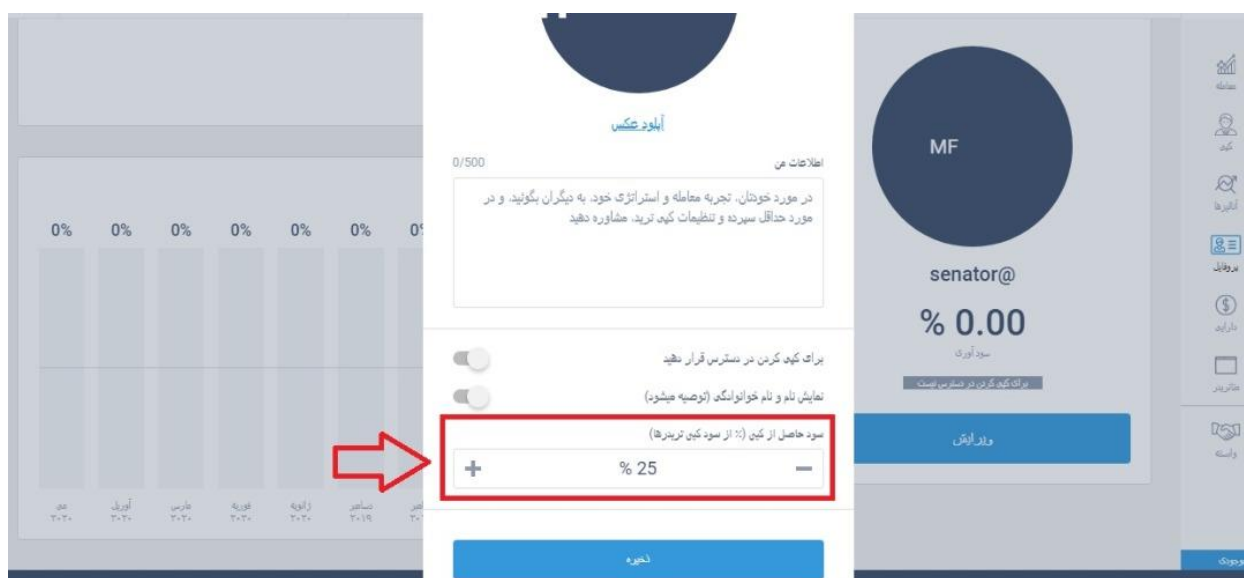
معامله
کپی
آنالیزها
پروفایل
دارایی
مانیتورینگ
واسطه

MF
senator@
% 0.00
سود آوری
برای کپی کردن در دسترس نیست
ویرایش

آپلود عکس
اطلاعات من
0/500
در مورد خودتان، تجربه معامله و استراتژی خود، به دیگران بگوئید. و در مورد حداقل سپرده و تنظیمات کپی ترید، مشاوره دهید

برای کپی کردن در دسترس قرار دهید
نمایش نام و نام خوانوادگی (توصیه میشود)
سود حاصل از کپی (٪ از سود کپی تریدرها)
% 25
ذخیره

0% 0% 0% 0% 0% 0% 0%
می ۲۰۲۰
آوریل ۲۰۲۰
مارس ۲۰۲۰
فوریه ۲۰۲۰
ژانویه ۲۰۲۰
دسامبر ۲۰۱۹
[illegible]